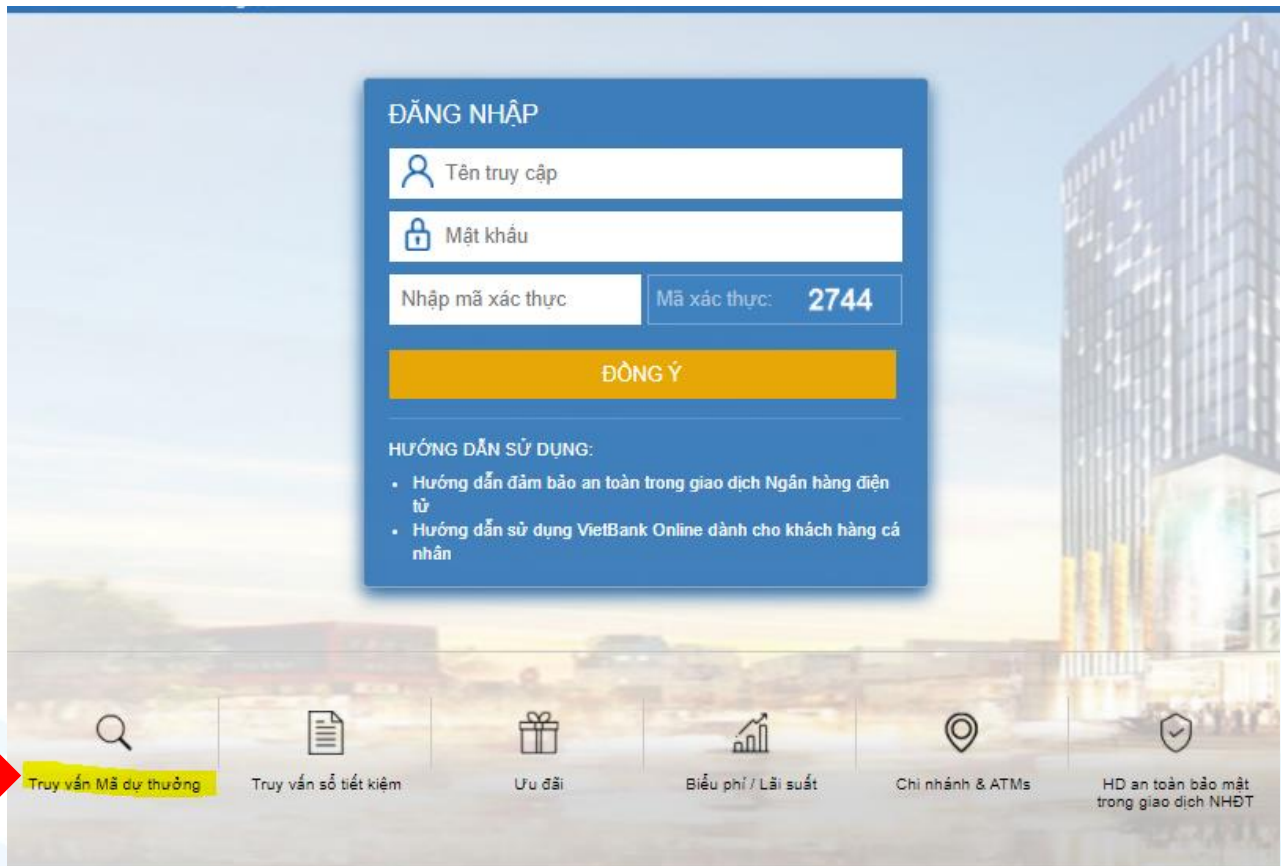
ĐĂNG NHẬP

Tên truy cập

Mật khẩu

Nhập mã xác thực

Mã xác thực: 2744

ĐỒNG Ý

HƯỚNG DẪN SỬ DỤNG:

- Hướng dẫn đảm bảo an toàn trong giao dịch Ngân hàng điện tử
- Hướng dẫn sử dụng VietBank Online dành cho khách hàng cá nhân

Truy vấn Mã dự thưởng

Truy vấn sổ tiết kiệm

Ưu đãi

Biểu phí / Lãi suất

Chi nhánh & ATMs

HD an toàn bảo mật trong giao dịch NHĐT